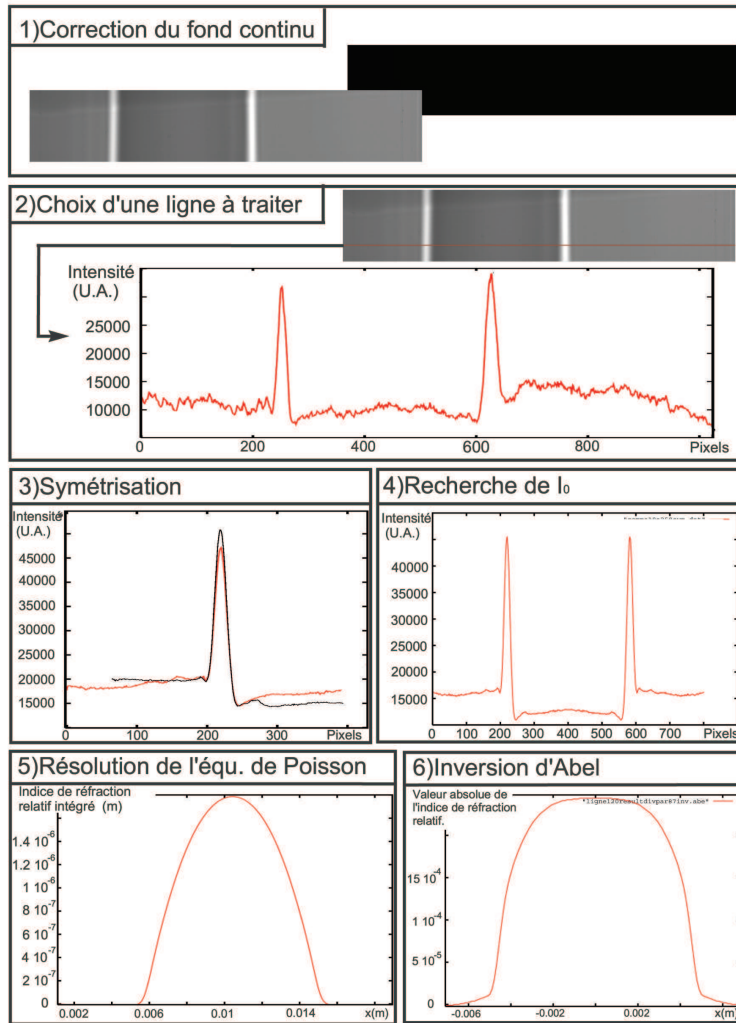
1)Correction du fond continu

2)Choix d'une ligne à traiter

Intensité (U.A.)

25000
20000
15000
10000

0 200 400 600 800 Pixels

3)Symétrisation

Intensité (U.A.)

45000
40000
35000
30000
25000
20000
15000

0 100 200 300 Pixels

4)Recherche de I₀

Intensité (U.A.)

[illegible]

40000
35000
30000
25000
20000
15000

0 100 200 300 400 500 600 700 Pixels

5)Résolution de l'équ. de Poisson

Indice de réfraction relatif intégré (m)

$1.4\ 10^{-6}$
$1.2\ 10^{-6}$
$1\ 10^{-6}$
$8\ 10^{-7}$
$6\ 10^{-7}$
$4\ 10^{-7}$
$2\ 10^{-7}$
0

0.002 0.006 0.01 0.014 x(m)

6)Inversion d'Abel

Valeur absolue de l'indice de réfraction relatif.

"ligne120resultdivpar87inv.abe"

$15\ 10^{-4}$
$1\ 10^{-4}$
$5\ 10^{-5}$
0

-0.006 -0.002 0.002 x(m)